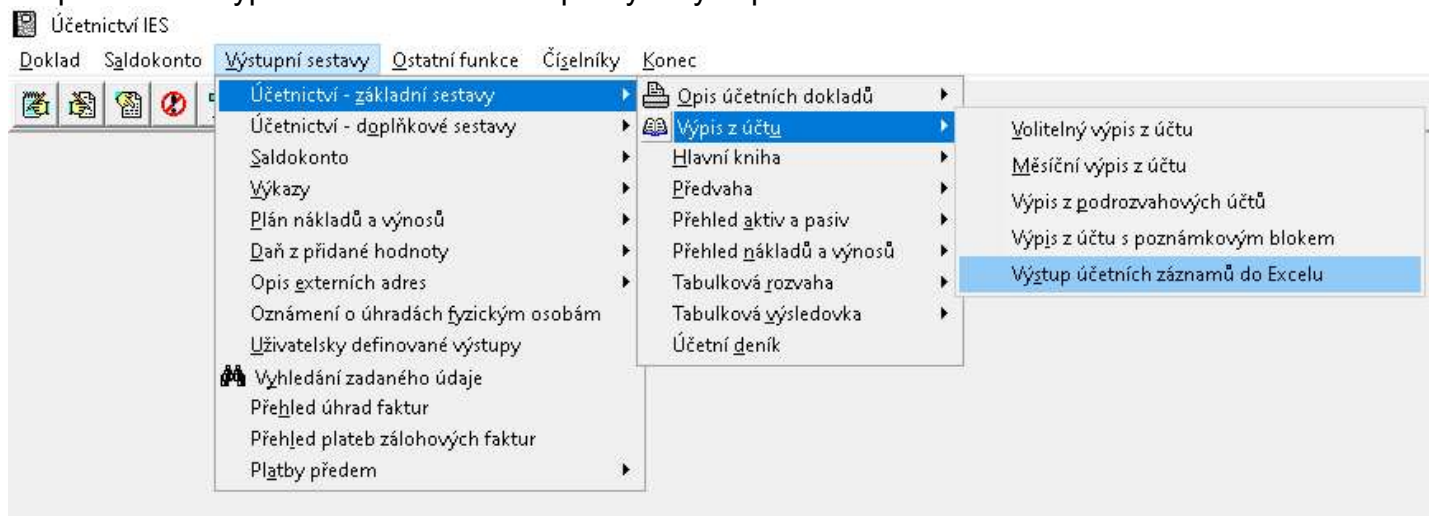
Účetnictví IES

Doklad Saldokonto Výstupní sestavy Ostatní funkce Číselníky Konec

Účetnictví - základní sestavy
Účetnictví - doplňkové sestavy
Saldokonto
Výkazy
Plán nákladů a výnosů
Daň z přidané hodnoty
Opis externích adres
Oznámení o úhradách fyzickým osobám
Uživatelsky definované výstupy
Vyhledání zadaného údaje
Přehled úhrad faktur
Přehled plateb zálohových faktur
Platby předem

Opis účetních dokladů
Výpis z účtu
Hlavní kniha
Předvaha
Přehled aktiv a pasiv
Přehled nákladů a výnosů
Tabulková rozvaha
Tabulková výsledovka
Účetní deník

Volitelný výpis z účtu
Měsíční výpis z účtu
Výpis z podrozvahových účtů
Výpis z účtu s poznámkovým blokem
Výstup účetních záznamů do Excelu